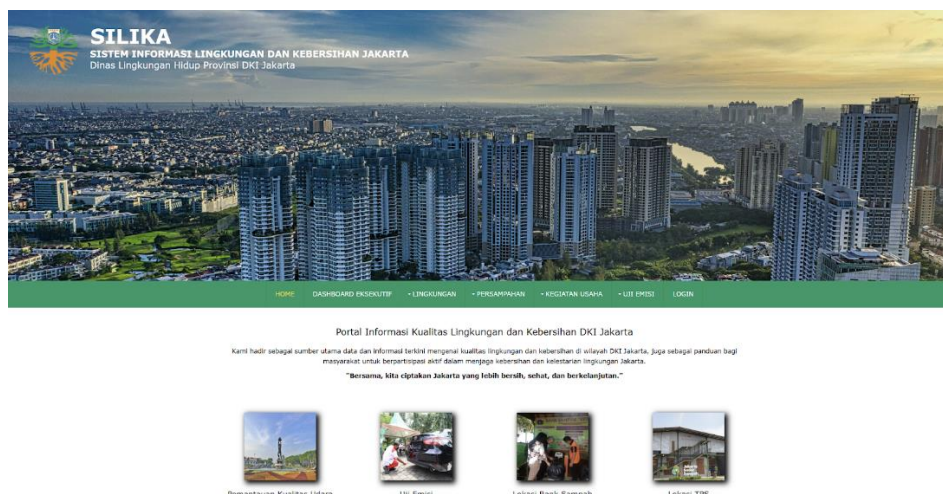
SILIKA
SISTEM INFORMASI LINGKUNGAN DAN KEBERSIHAN JAKARTA
Dinas Lingkungan Hidup Provinsi DKI Jakarta

HOME DASHBOARD EKSEKUTIF ▾ LINGKUNGAN ▾ PERSAMPAHAN ▾ KEGIATAN USAHA ▾ UJI EMISI LOGIN

Portal Informasi Kualitas Lingkungan dan Kebersihan DKI Jakarta

Kami hadir sebagai sumber utama data dan informasi terkini mengenai kualitas lingkungan dan kebersihan di wilayah DKI Jakarta, juga sebagai panduan bagi masyarakat untuk berpartisipasi aktif dalam menjaga kebersihan dan kelestarian lingkungan Jakarta.

"Bersama, kita ciptakan Jakarta yang lebih bersih, sehat, dan berkelanjutan."

Pemantauan Kualitas Udara Uji Emisi Lokasi Bank Sampah Lokasi TPS